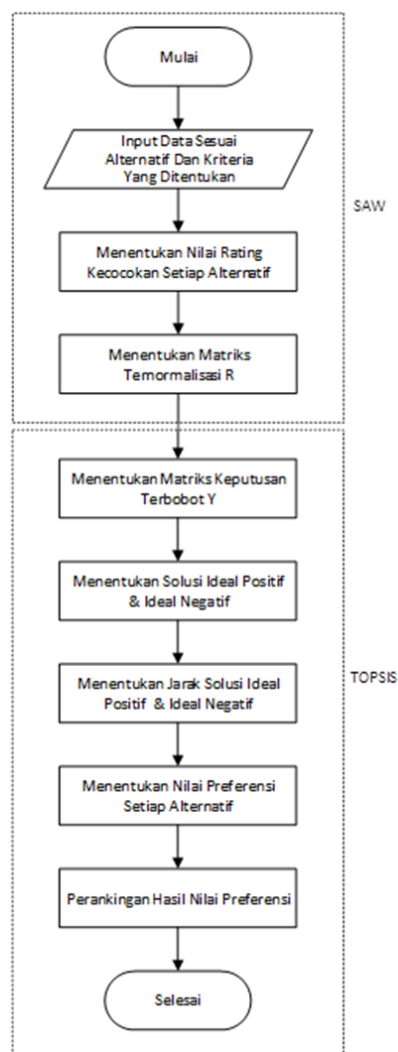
Mulai

Input Data Sesuai Alternatif Dan Kriteria Yang Ditentukan

SAW

Menentukan Nilai Rating Kecocokan Setiap Alternatif

Menentukan Matriks Ternormalisasi R

Menentukan Matriks Keputusan Terbobot Y

Menentukan Solusi Ideal Positif & Ideal Negatif

TOPSIS

Menentukan Jarak Solusi Ideal Positif & Ideal Negatif

Menentukan Nilai Preferensi Setiap Alternatif

Perankingan Hasil Nilai Preferensi

Selesai